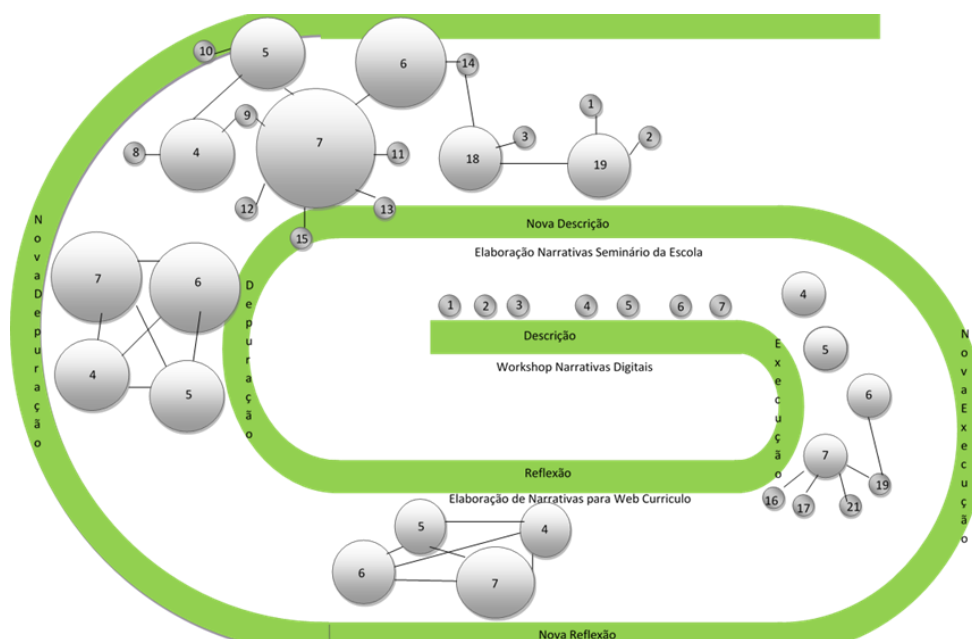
10
5
6
14
9
7
8
4
11
1
3
2
18
19
12
13
15
Nova Descrição
Elaboração Narrativas Seminário da Escola
Nova Depuração
7
6
Depuração
4
5
1 2 3 4 5 6 7
4
Descrição
5
Workshop Narrativas Digitais
Execução
6
7
19
16
17
21
Reflexão
Elaboração de Narrativas para Web Curriculo
Nova Execução
5
4
6
7
Nova Reflexão